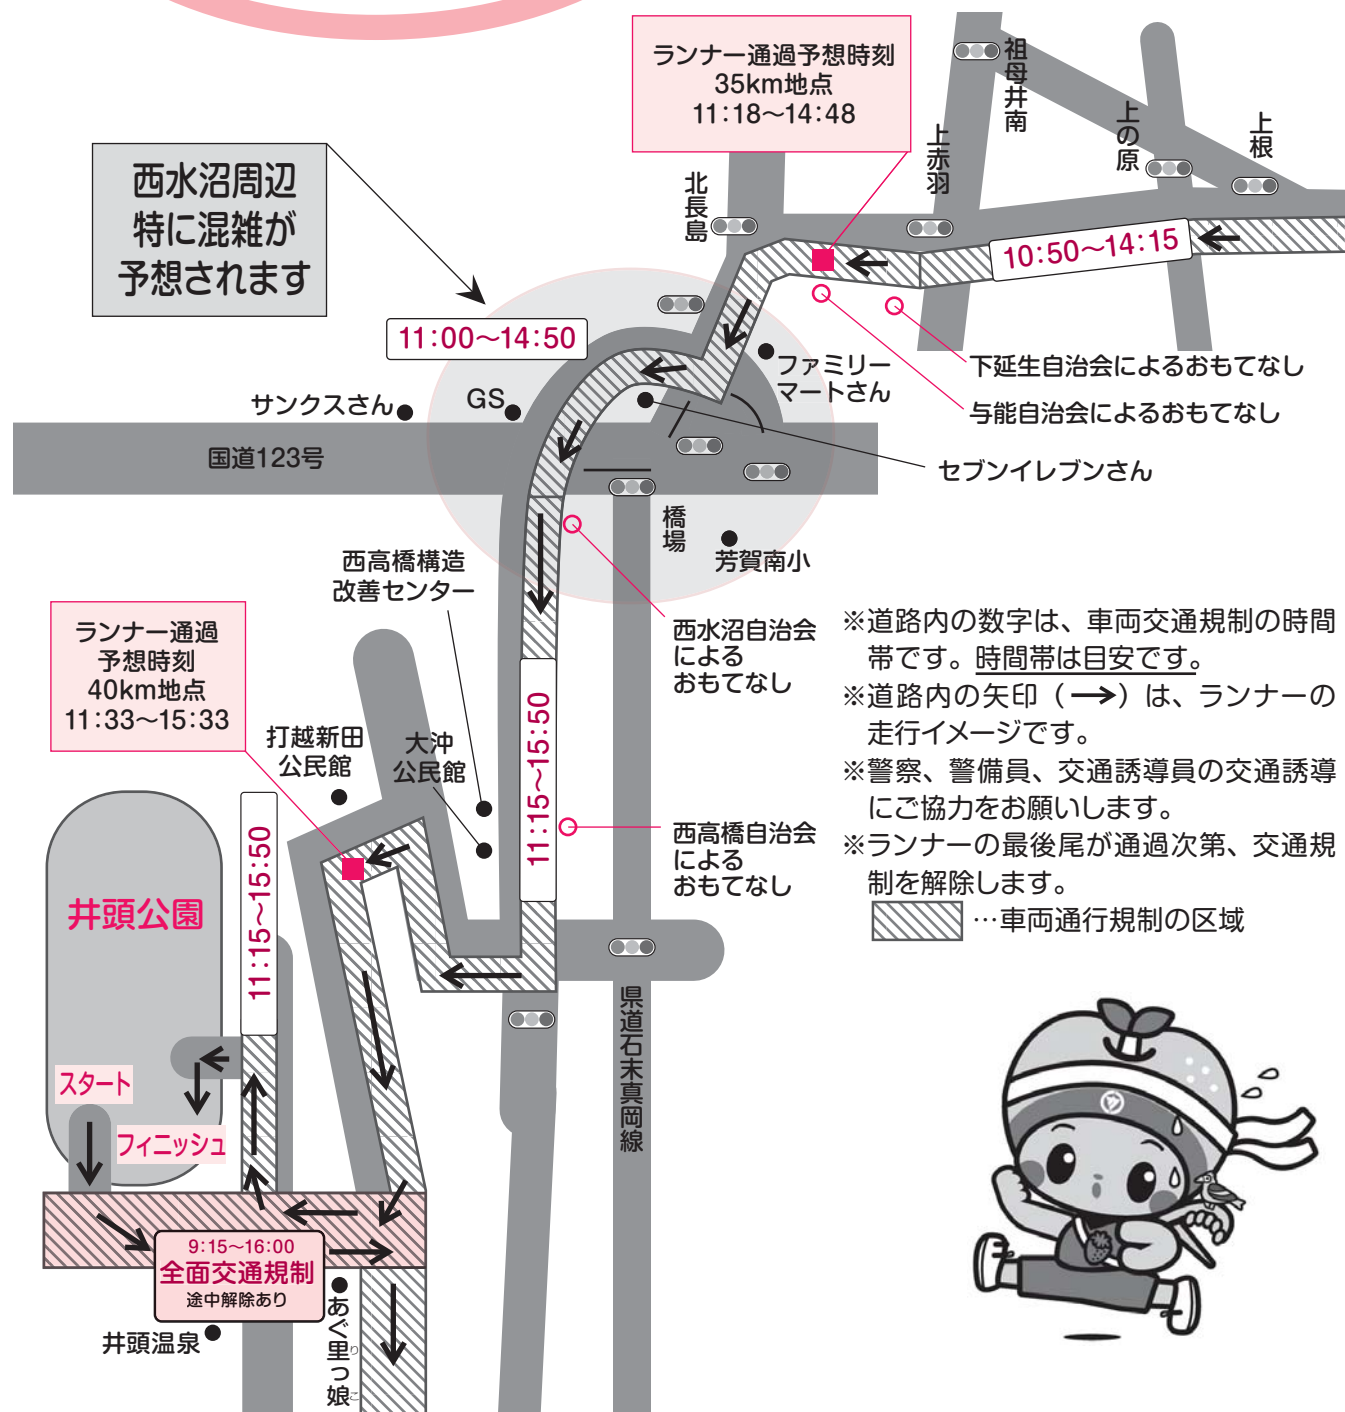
ランナー通過予想時刻
35km地点
11:18〜14:48

祖母井南

上の原

上根

上赤羽

北長島

西水沼周辺
特に混雑が
予想されます

10:50〜14:15

11:00〜14:50

ファミリーマートさん

下延生自治会によるおもてなし

与能自治会によるおもてなし

サンクスさん

GS

国道123号

セブンイレブンさん

橋場

芳賀南小

西高橋構造改善センター

西水沼自治会によるおもてなし

※道路内の数字は、車両交通規制の時間帯です。時間帯は目安です。
※道路内の矢印（⟶）は、ランナーの走行イメージです。
※警察、警備員、交通誘導員の交通誘導にご協力をお願いします。
※ランナーの最後尾が通過次第、交通規制を解除します。
…車両通行規制の区域

ランナー通過
予想時刻
40km地点
11:33〜15:33

打越新田公民館

大沖公民館

11:15〜15:50

西高橋自治会によるおもてなし

井頭公園

11:15〜15:50

県道石末真岡線

スタート

フィニッシュ

9:15〜16:00
全面交通規制
途中解除あり

井頭温泉

あぐ里っ娘